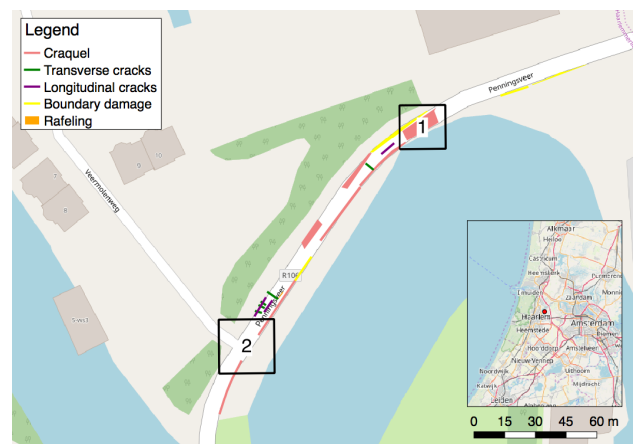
Legend
Craquel
Transverse cracks
Longitudinal cracks
Boundary damage
Rafeling

Penningsveer
Veermolenweg
R106
Penningsveer
1
2

Alkmaar
Heiloo
Castricum
Heemskerk
Beverwijk
Velsen
Zaandam
Haarlem
Heemstede
Amsterdam
Hoofddorp
Nieuw-Vennep
Noordwijk
Katwijk
Leiden
Mijdrecht

0 15 30 45 60 m